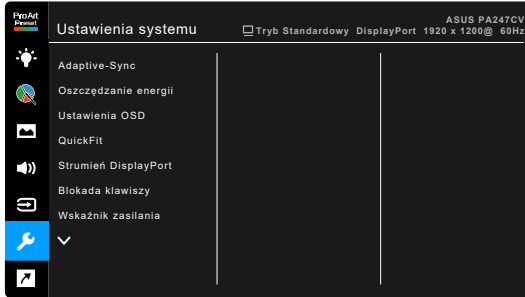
ProArt Preset

Ustawienia systemu

ASUS PA247CV

Tryb Standardowy DisplayPort 1920 x 1200@ 60Hz

Adaptive-Sync

Oszczędzanie energii

Ustawienia OSD

QuickFit

Strumień DisplayPort

Blokada klawiszy

Wskaźnik zasilania